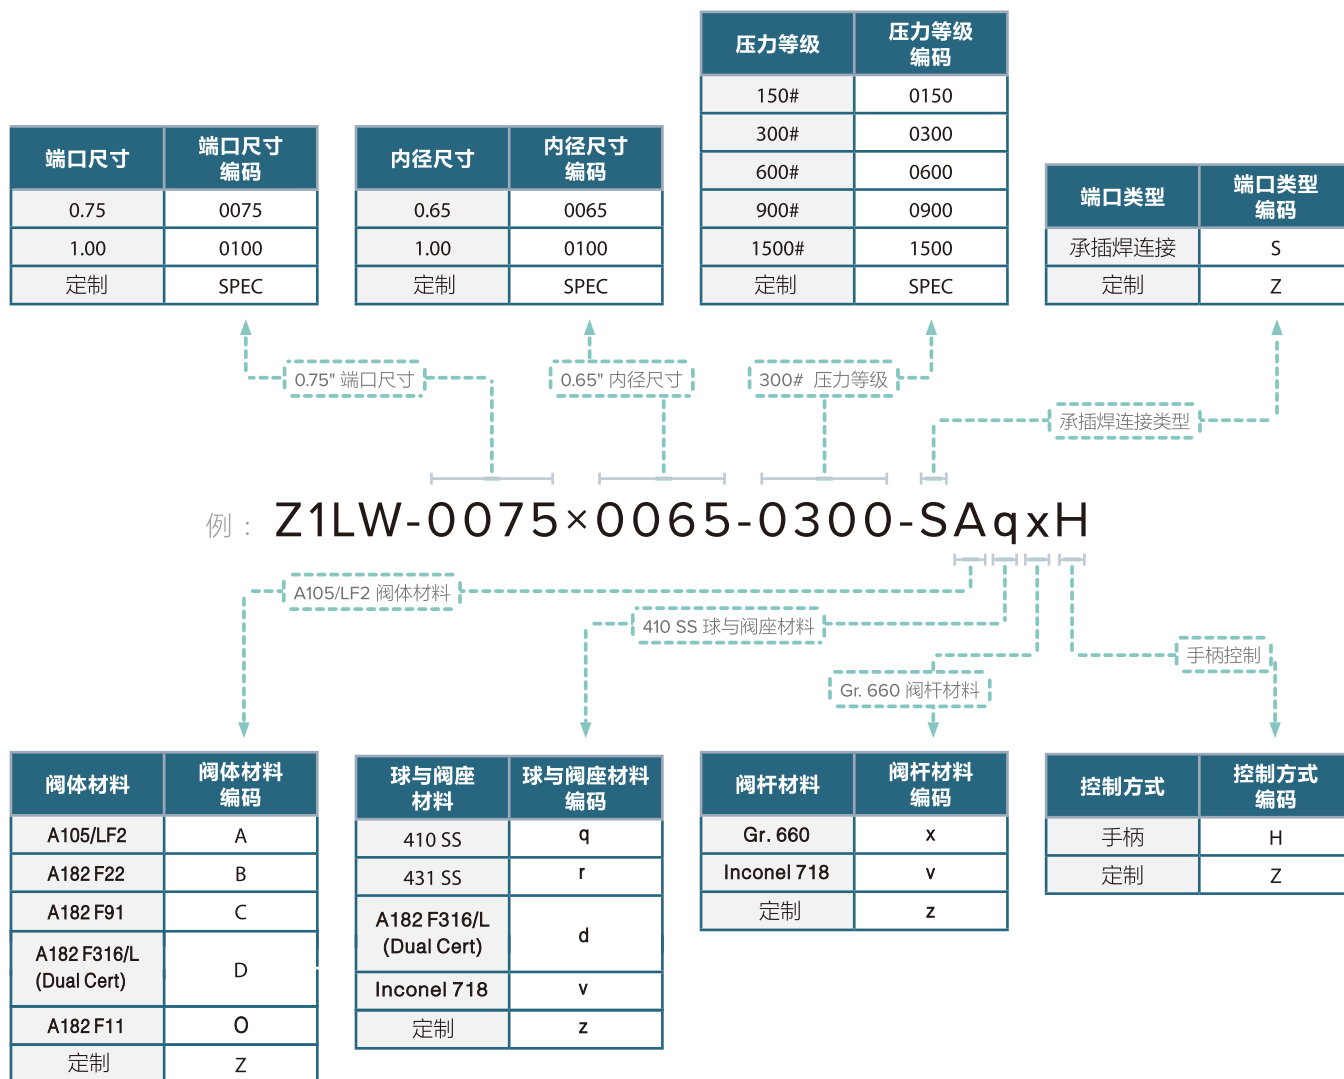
| 端口尺寸 | 端口尺寸编码 |
|---|---|
| 0.75 | 0075 |
| 1.00 | 0100 |
| 定制 | SPEC |

| 内径尺寸 | 内径尺寸编码 |
|---|---|
| 0.65 | 0065 |
| 1.00 | 0100 |
| 定制 | SPEC |

| 压力等级 | 压力等级编码 |
|---|---|
| 150# | 0150 |
| 300# | 0300 |
| 600# | 0600 |
| 900# | 0900 |
| 1500# | 1500 |
| 定制 | SPEC |

| 端口类型 | 端口类型编码 |
|---|---|
| 承插焊连接 | S |
| 定制 | Z |

0.75" 端口尺寸

0.65" 内径尺寸

300# 压力等级

承插焊连接类型

例： Z1LW-0075×0065-0300-SAqxH

A105/LF2 阀体材料

410 SS 球与阀座材料

手柄控制

Gr. 660 阀杆材料

| 阀体材料 | 阀体材料编码 |
|---|---|
| A105/LF2 | A |
| A182 F22 | B |
| A182 F91 | C |
| A182 F316/L (Dual Cert) | D |
| A182 F11 | O |
| 定制 | Z |

| 球与阀座材料 | 球与阀座材料编码 |
|---|---|
| 410 SS | q |
| 431 SS | r |
| A182 F316/L (Dual Cert) | d |
| Inconel 718 | v |
| 定制 | z |

| 阀杆材料 | 阀杆材料编码 |
|---|---|
| Gr. 660 | x |
| Inconel 718 | v |
| 定制 | z |

| 控制方式 | 控制方式编码 |
|---|---|
| 手柄 | H |
| 定制 | Z |